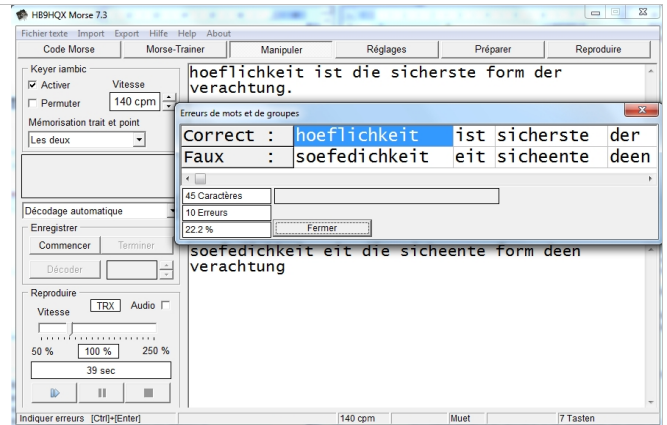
HB9HQX Morse 7.3

Fichier texte Import Export Hilfe Help About

Code Morse | Morse-Trainer | Manipuler | Réglages | Préparer | Reproduire

Keyer iambic
☑ Activer
Vitesse
☐ Permuter
140 cpm
Mémorisation trait et point
Les deux

Décodage automatique

Enregistrer
Commencer
Terminer
Décoder

Reproduire
Vitesse
TRX
Audio ☐
50 %
100 %
250 %
39 sec

hoeflichkeit ist die sicherste form der verachtung.

Erreurs de mots et de groupes

| Correct : | hoeflichkeit | ist | sicherste | der |
|---|---|---|---|---|
| Faux : | soefedichkeit | eit | sicheente | deen |

45 Caractères
10 Erreurs
22.2 %
Fermer

soefedichkeit eit die sicheente form deen verachtung

Indiquer erreurs [Ctrl]+[Enter] | 140 cpm | Muet | 7 Tasten